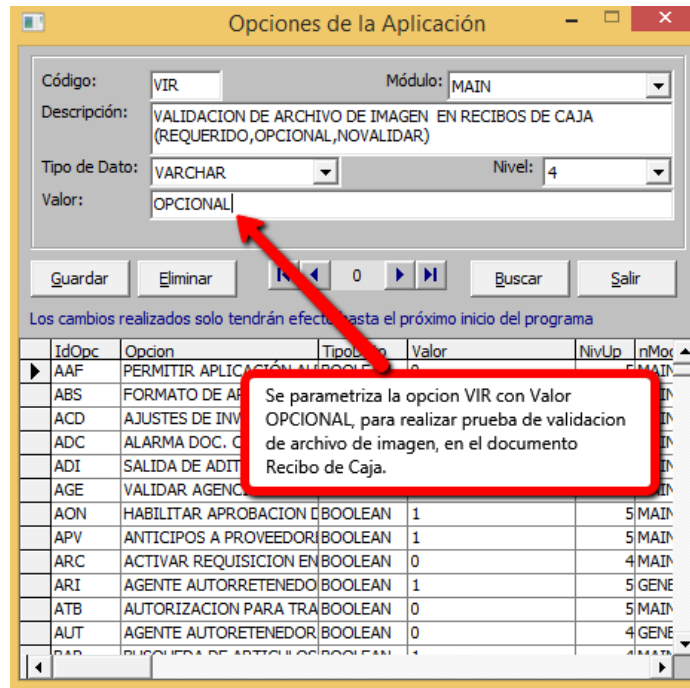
Opciones de la Aplicación

Código: VIR
Módulo: MAIN
Descripción: VALIDACION DE ARCHIVO DE IMAGEN EN RECIBOS DE CAJA (REQUERIDO,OPCIONAL,NOVALIDAR)
Tipo de Dato: VARCHAR
Nivel: 4
Valor: OPCIONAL

Guardar | Eliminar | 0 | Buscar | Salir

Los cambios realizados solo tendrán efec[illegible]asta el próximo inicio del programa

| IdOpc | Opcion | TipoD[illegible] | Valor | NivUp | nMod |
|---|---|---|---|---|---|
| AAF | PERMITIR APLICACIÓN AU | BOOLE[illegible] | 0 | 5 | MAIN |
| ABS | FORMATO DE AR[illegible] | | | | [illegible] |
| ACD | AJUSTES DE INV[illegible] | | | | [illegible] |
| ADC | ALARMA DOC. C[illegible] | | | | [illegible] |
| ADI | SALIDA DE ADIT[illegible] | | | | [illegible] |
| AGE | VALIDAR AGENC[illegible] | | | | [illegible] |
| AON | HABILITAR APROBACION D | BOOLEAN | 1 | 5 | MAIN |
| APV | ANTICIPOS A PROVEEDOR | BOOLEAN | 1 | 5 | MAIN |
| ARC | ACTIVAR REQUISICION EN | BOOLEAN | 0 | 4 | MAIN |
| ARI | AGENTE AUTORRETENEDO | BOOLEAN | 1 | 5 | GENE |
| ATB | AUTORIZACION PARA TRA | BOOLEAN | 0 | 5 | MAIN |
| AUT | AGENTE AUTORETENEDOR | BOOLEAN | 0 | 4 | GENE |
| BAR | BUSQUEDA DE ARTICULOS | BOOLEAN | 0 | 4 | MAIN |

Se parametriza la opcion VIR con Valor OPCIONAL, para realizar prueba de validacion de archivo de imagen, en el documento Recibo de Caja.